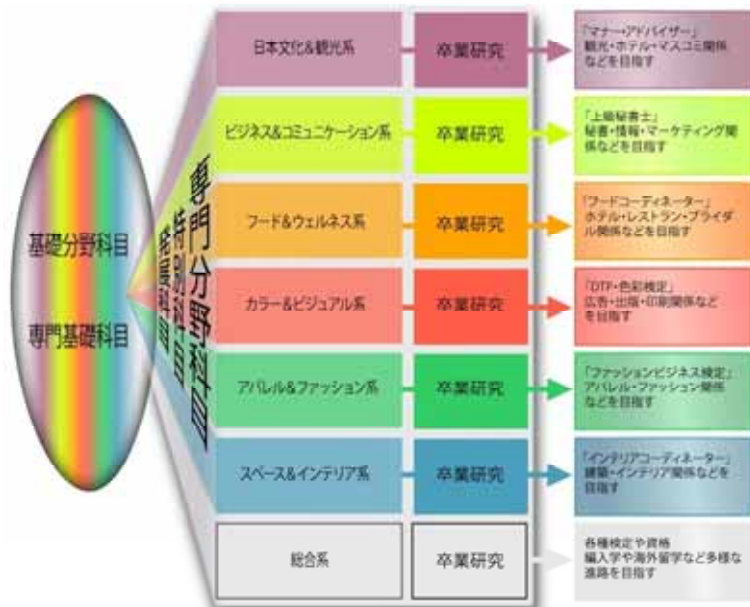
基礎分野科目

専門基礎科目

専門分野科目

特別科目

教職科目

日本文化&観光系

卒業研究

「マナー・アドバイザー」観光・ホテル・マスコミ関係などを目指す

ビジネス&コミュニケーション系

卒業研究

「上級秘書士」秘書・情報・マーケティング関係などを目指す

フード&ウェルネス系

卒業研究

「フードコーディネーター」ホテル・レストラン・ブライダル関係などを目指す

カラー&ビジュアル系

卒業研究

「DTP・色彩検定」広告・出版・印刷関係などを目指す

アパレル&ファッション系

卒業研究

「ファッションビジネス検定」アパレル・ファッション関係などを目指す

スペース&インテリア系

卒業研究

「インテリアコーディネーター」建築・インテリア関係などを目指す

総合系

卒業研究

各種検定や資格 編入学や海外留学など多様な進路を目指す